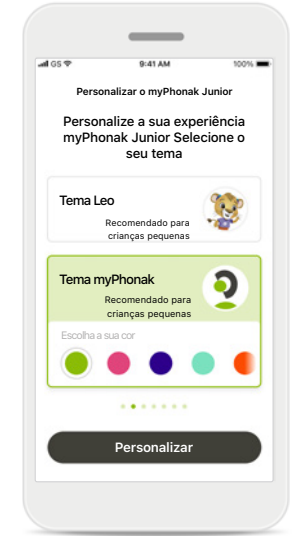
GS 9:41 AM 100%

Personalizar o myPhonak Junior

Personalize a sua experiência myPhonak Junior Selecione o seu tema

Tema Leo
Recomendado para crianças pequenas

Tema myPhonak
Recomendado para crianças pequenas

Escolha a sua cor

Personalizar